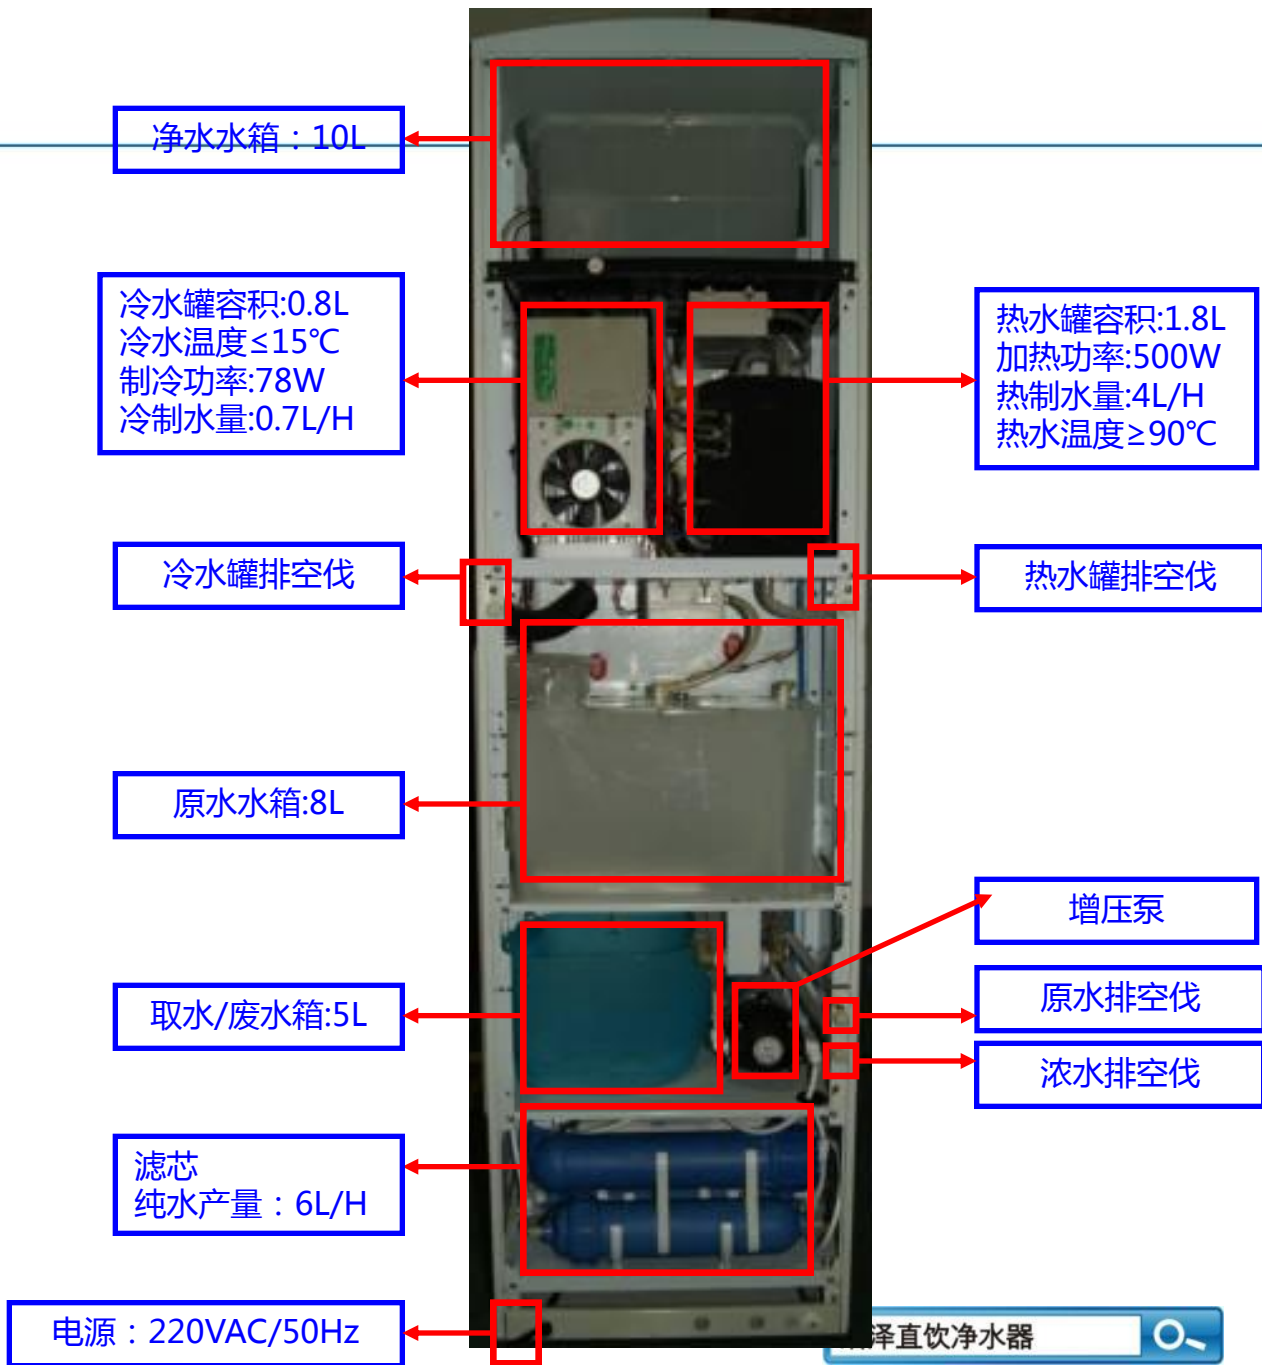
净水水箱：10L

冷水罐容积:0.8L
冷水温度≤15℃
制冷功率:78W
冷制水量:0.7L/H

热水罐容积:1.8L
加热功率:500W
热制水量:4L/H
热水温度≥90℃

冷水罐排空伐

热水罐排空伐

原水水箱:8L

增压泵

原水排空伐

取水/废水箱:5L

浓水排空伐

滤芯
纯水产量：6L/H

电源：220VAC/50Hz

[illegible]泽直饮净水器